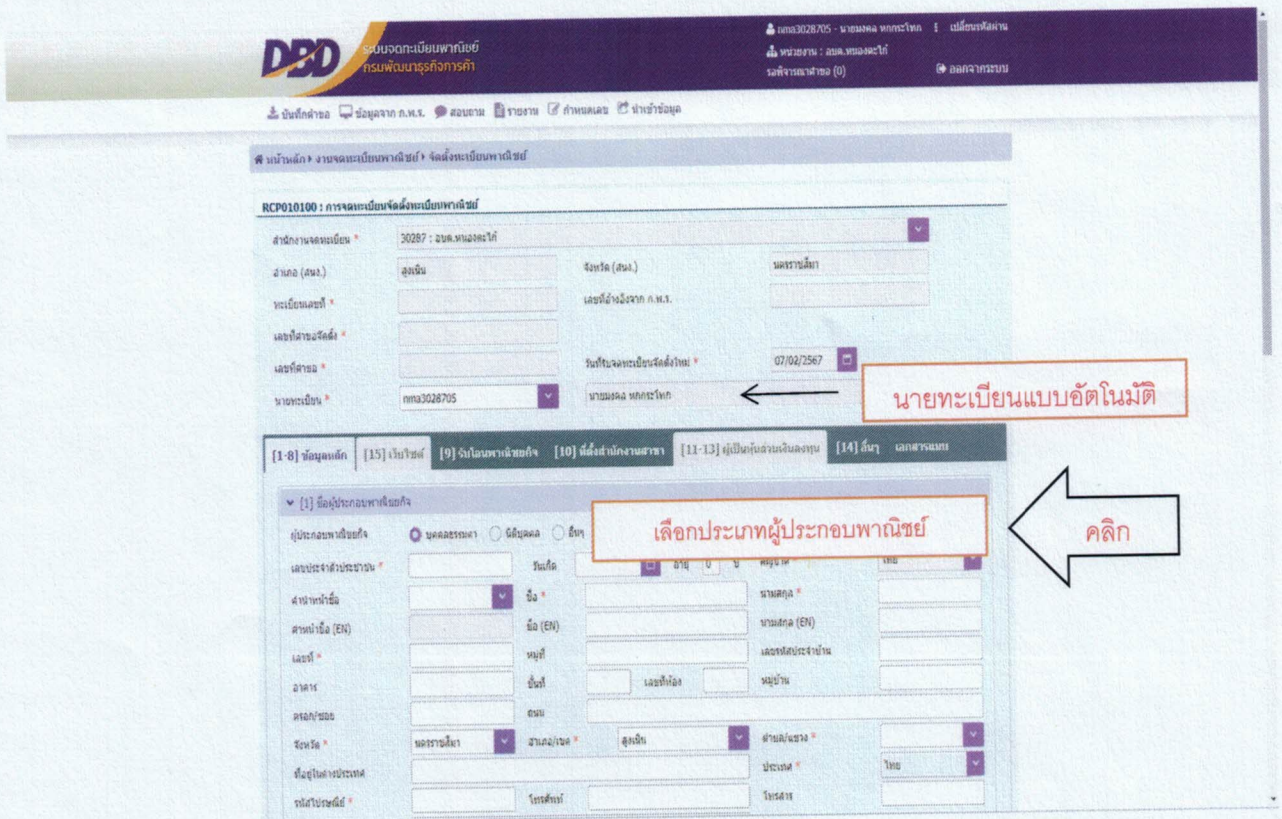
DBD ระบบจดทะเบียนพาณิชย์
กรมพัฒนาธุรกิจการค้า

nma3028705 - นายมงคล หกกระโทก | เปลี่ยนรหัสผ่าน
หน่วยงาน : อบต.หนองตะไก้
รอพิจารณาคำขอ (0)
ออกจากระบบ

บันทึกคำขอ ข้อมูลจาก ก.พ.ร. สอบถาม รายงาน กำหนดเลข นำเข้าข้อมูล

หน้าหลัก › งานจดทะเบียนพาณิชย์ › จัดตั้งทะเบียนพาณิชย์

RCP010100 : การจดทะเบียนจัดตั้งทะเบียนพาณิชย์

สำนักงานจดทะเบียน * 30287 : อบต.หนองตะไก้
อำเภอ (สนจ.) สูงเนิน
จังหวัด (สนจ.) นครราชสีมา
ทะเบียนเลขที่ *
เลขที่อ้างอิงจาก ก.พ.ร.
เลขที่คำขอจัดตั้ง *
เลขที่คำขอ *
วันที่รับจดทะเบียนจัดตั้งใหม่ * 07/02/2567
นายทะเบียน * nma3028705
นายมงคล หกกระโทก

นายทะเบียนแบบอัตโนมัติ

[1-8] ข้อมูลหลัก [15] เว็บไซต์ [9] รับโอนพาณิชยกิจ [10] ที่ตั้งสำนักงานสาขา [11-13] ผู้เป็นหุ้นส่วนเงินลงทุน [14] อื่นๆ เอกสารแนบ

[1] ชื่อผู้ประกอบพาณิชยกิจ
ผู้ประกอบพาณิชยกิจ บุคคลธรรมดา นิติบุคคล อื่นๆ

เลือกประเภทผู้ประกอบพาณิชย์

คลิก

เลขประจำตัวประชาชน *
วันเกิด
อายุ 0 ปี
สัญชาติ * ไทย
คำนำหน้าชื่อ
ชื่อ *
นามสกุล *
คำนำหน้าชื่อ (EN)
ชื่อ (EN)
นามสกุล (EN)
เลขที่ *
หมู่ที่
เลขรหัสประจำบ้าน
อาคาร
ชั้นที่
เลขที่ห้อง
หมู่บ้าน
ตรอก/ซอย
ถนน
จังหวัด * นครราชสีมา
อำเภอ/เขต * สูงเนิน
ตำบล/แขวง *
ที่อยู่ในต่างประเทศ
ประเทศ * ไทย
รหัสไปรษณีย์ *
โทรศัพท์
โทรสาร